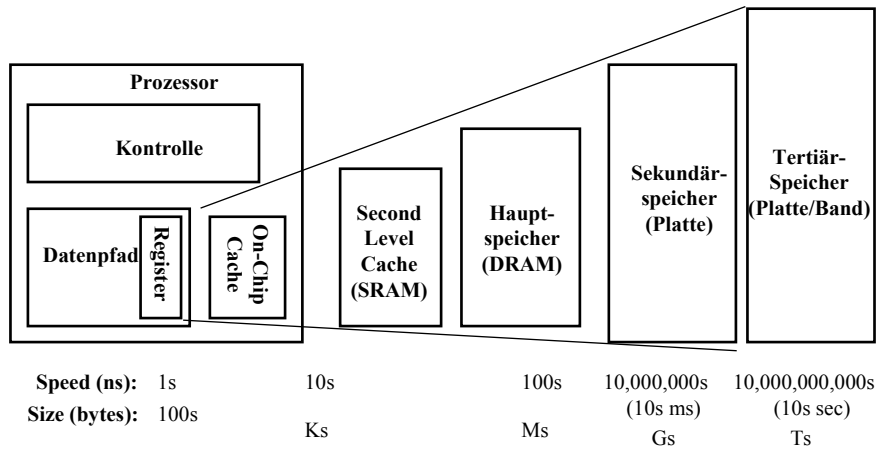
Prozessor

Kontrolle

Datenpfad

Register

On-Chip Cache

Second Level Cache (SRAM)

Hauptspeicher (DRAM)

Sekundärspeicher (Platte)

Tertiär-Speicher (Platte/Band)

Speed (ns): 1s 10s 100s 10,000,000s (10s ms) 10,000,000,000s (10s sec)

Size (bytes): 100s Ks Ms Gs Ts